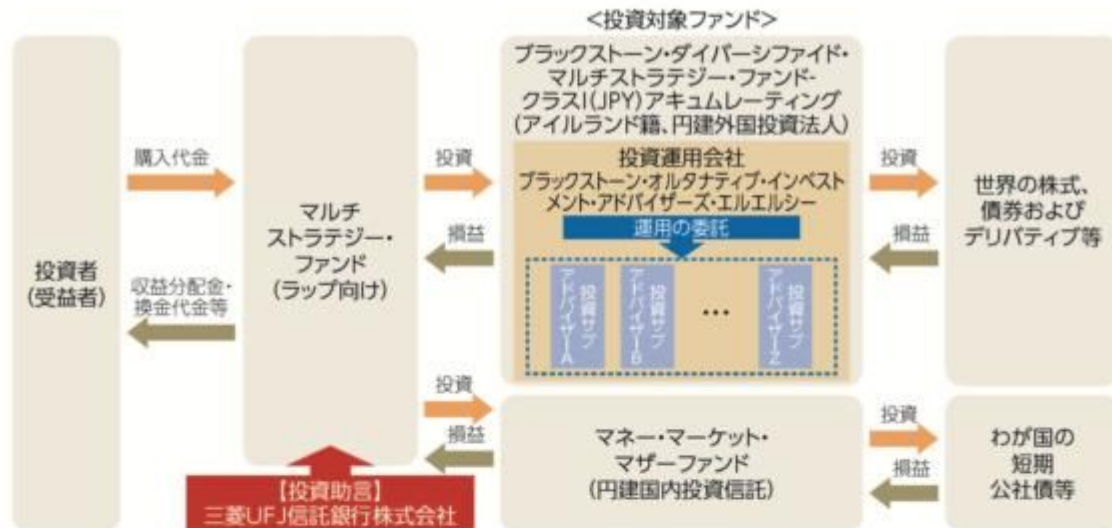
<投資対象ファンド>

投資者
(受益者)

購入代金

収益分配金・
換金代金等

マルチ
ストラテジー・
ファンド
(ラップ向け)

【投資助言】
三菱UFJ信託銀行株式会社

投資

損益

ブラックストーン・ダイバーシファイド・
マルチストラテジー・ファンド-
クラスI(JPY)アキュムレーティング
(アイルランド籍、円建外国投資法人)

投資運用会社
ブラックストーン・オルタナティブ・インベストメント・アドバイザーズ・エルエルシー

運用の委託

投資サブアドバイザーA

投資サブアドバイザーB

…

投資サブアドバイザーZ

投資

損益

世界の株式、
債券および
デリバティブ等

投資

損益

マネー・マーケット・
マザーファンド
(円建国内投資信託)

投資

損益

わが国の
短期
公社債等